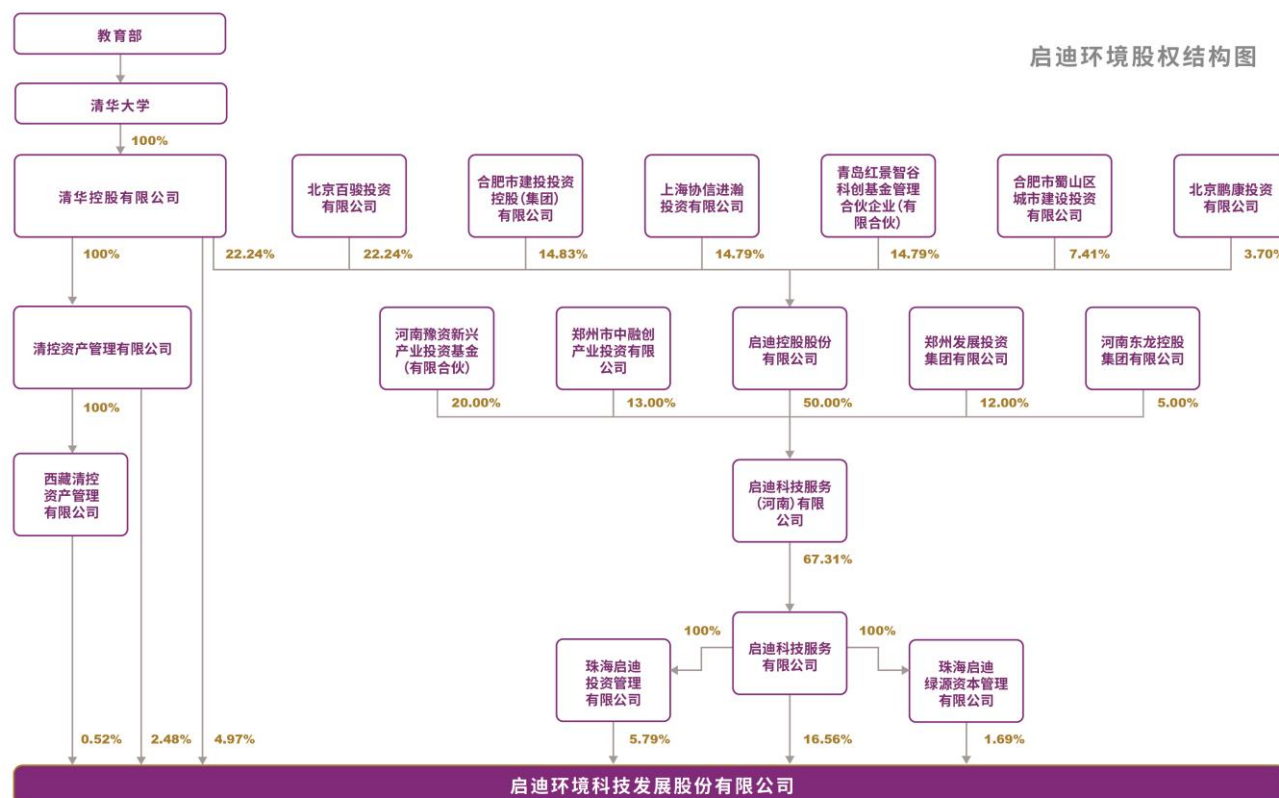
启迪环境股权结构图

教育部

清华大学

100%

清华控股有限公司

北京百骏投资有限公司

合肥市建投投资控股(集团)有限公司

上海协信进瀚投资有限公司

青岛红景智谷科创基金管理合伙企业(有限合伙)

合肥市蜀山区城市建设投资有限公司

北京鹏康投资有限公司

100%

22.24%

22.24%

14.83%

14.79%

14.79%

7.41%

3.70%

清控资产管理有限公司

河南豫资新兴产业投资基金(有限合伙)

郑州市中融创产业投资有限公司

启迪控股股份有限公司

郑州发展投资集团有限公司

河南东龙控股集团有限公司

100%

20.00%

13.00%

50.00%

12.00%

5.00%

西藏清控资产管理有限公司

启迪科技服务(河南)有限公司

67.31%

100%

100%

珠海启迪投资管理有限公司

启迪科技服务有限公司

珠海启迪绿源资本管理有限公司

0.52%

2.48%

4.97%

5.79%

16.56%

1.69%

启迪环境科技发展股份有限公司